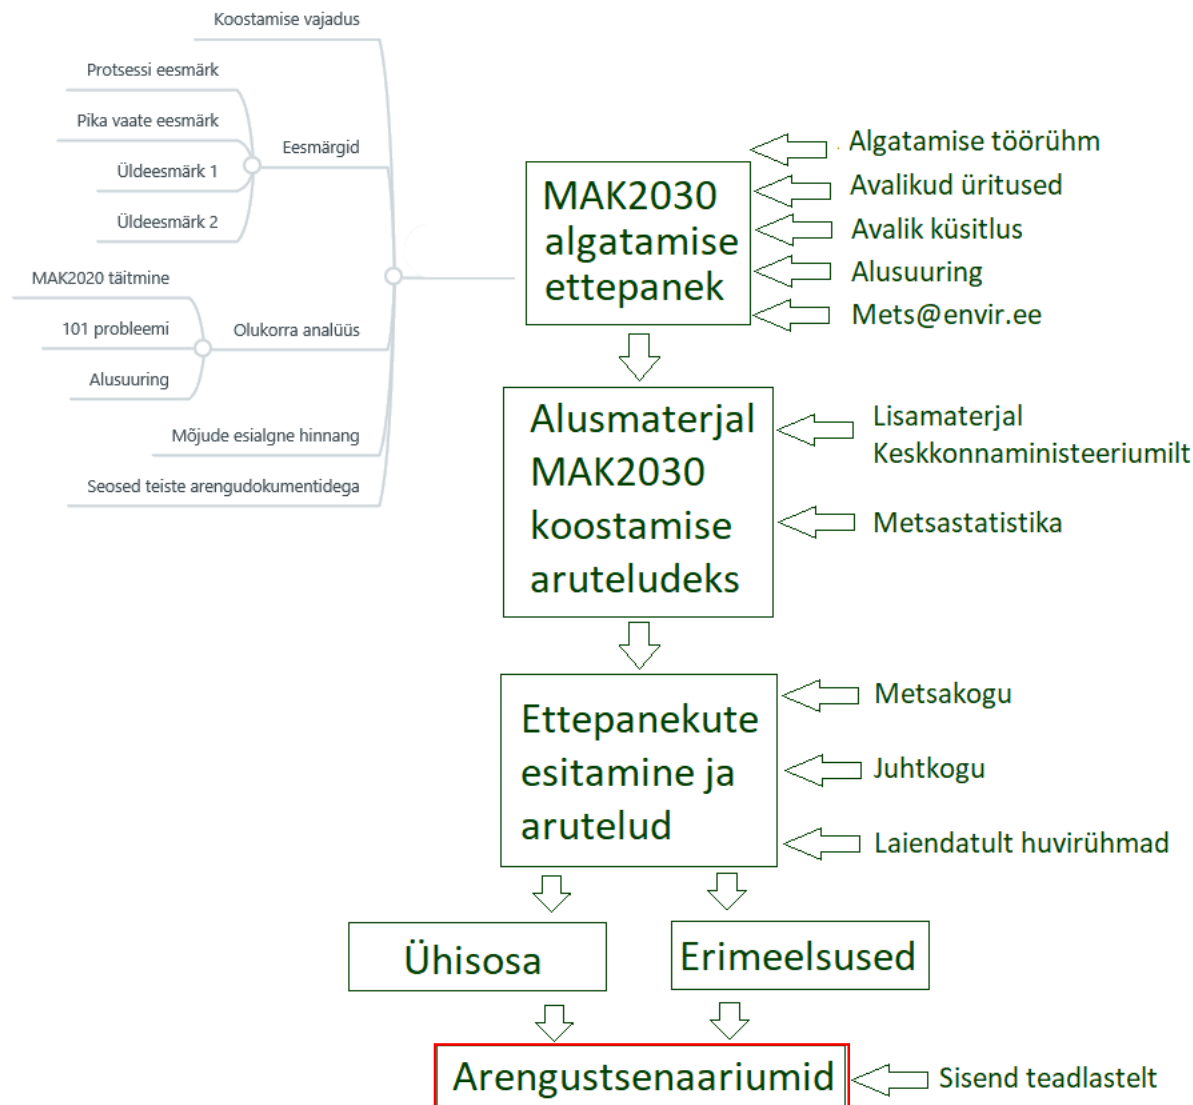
Koostamise vajadus

Protsessi eesmärk

Pika vaate eesmärk

Eesmärgid

Üldeesmärk 1

Üldeesmärk 2

MAK2020 täitmine

101 probleemi

Olukorra analüüs

Alusuuring

Mõjude esialgne hinnang

Seosed teiste arengudokumentidega

MAK2030 algatamise ettepanek

Algatamise töörühm

Avalikud üritused

Avalik küsitlus

Alusuuring

Mets@envir.ee

Alusmaterjal MAK2030 koostamise aruteludeks

Lisamaterjal Keskkonnaministeeriumilt

Metsastatistika

Ettepanekute esitamine ja arutelud

Metsakogu

Juhtkogu

Laiendatult huvirühmad

Ühisosa

Erimeelsused

Arengustsenaariumid

Sisend teadlastelt